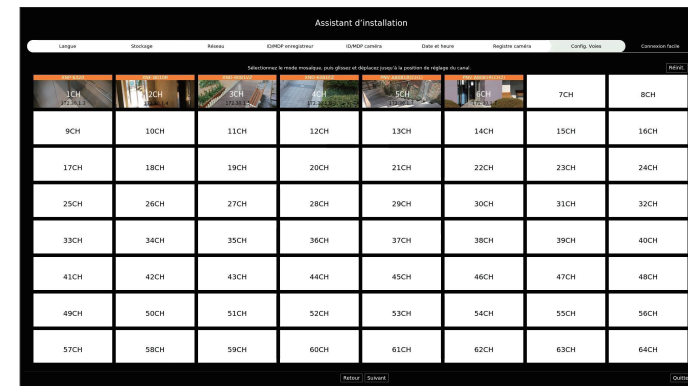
Assistant d'installation

Langue | Stockage | Réseau | ID/MDP enregistreur | ID/MDP caméra | Date et heure | Registre caméra | Config. Voies | Connexion facile

Sélectionnez le mode mosaïque, puis glissez et déplacez jusqu'à la position de réglage du canal.

Réinit.

| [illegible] 1CH 172.16.1.3 | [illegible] 2CH 172.16.1.4 | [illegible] 3CH 172.16.1.5 | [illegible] 4CH 172.16.1.6 | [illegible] 5CH 172.16.1.7 | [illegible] 6CH 172.16.1.8 | 7CH | 8CH |
|---|---|---|---|---|---|---|---|
| 9CH | 10CH | 11CH | 12CH | 13CH | 14CH | 15CH | 16CH |
| 17CH | 18CH | 19CH | 20CH | 21CH | 22CH | 23CH | 24CH |
| 25CH | 26CH | 27CH | 28CH | 29CH | 30CH | 31CH | 32CH |
| 33CH | 34CH | 35CH | 36CH | 37CH | 38CH | 39CH | 40CH |
| 41CH | 42CH | 43CH | 44CH | 45CH | 46CH | 47CH | 48CH |
| 49CH | 50CH | 51CH | 52CH | 53CH | 54CH | 55CH | 56CH |
| 57CH | 58CH | 59CH | 60CH | 61CH | 62CH | 63CH | 64CH |

Retour | Suivant | Quitter